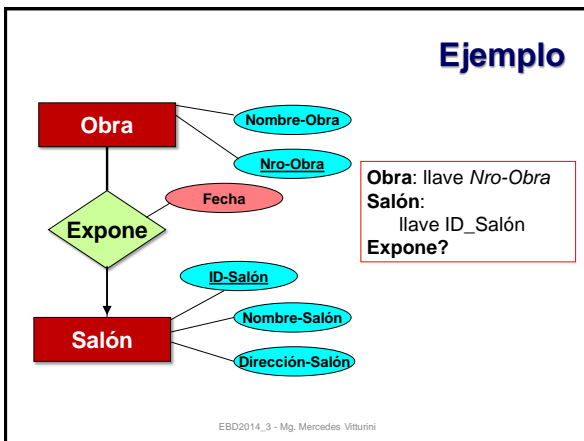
Ejemplo

Obra

Nombre-Obra

Nro-Obra

Fecha

Expone

ID-Salón

Salón

Nombre-Salón

Dirección-Salón

**Obra**: llave *Nro-Obra*
**Salón**:
llave ID_Salón
**Expone?**

EBD2014_3 - Mg. Mercedes Vitturini